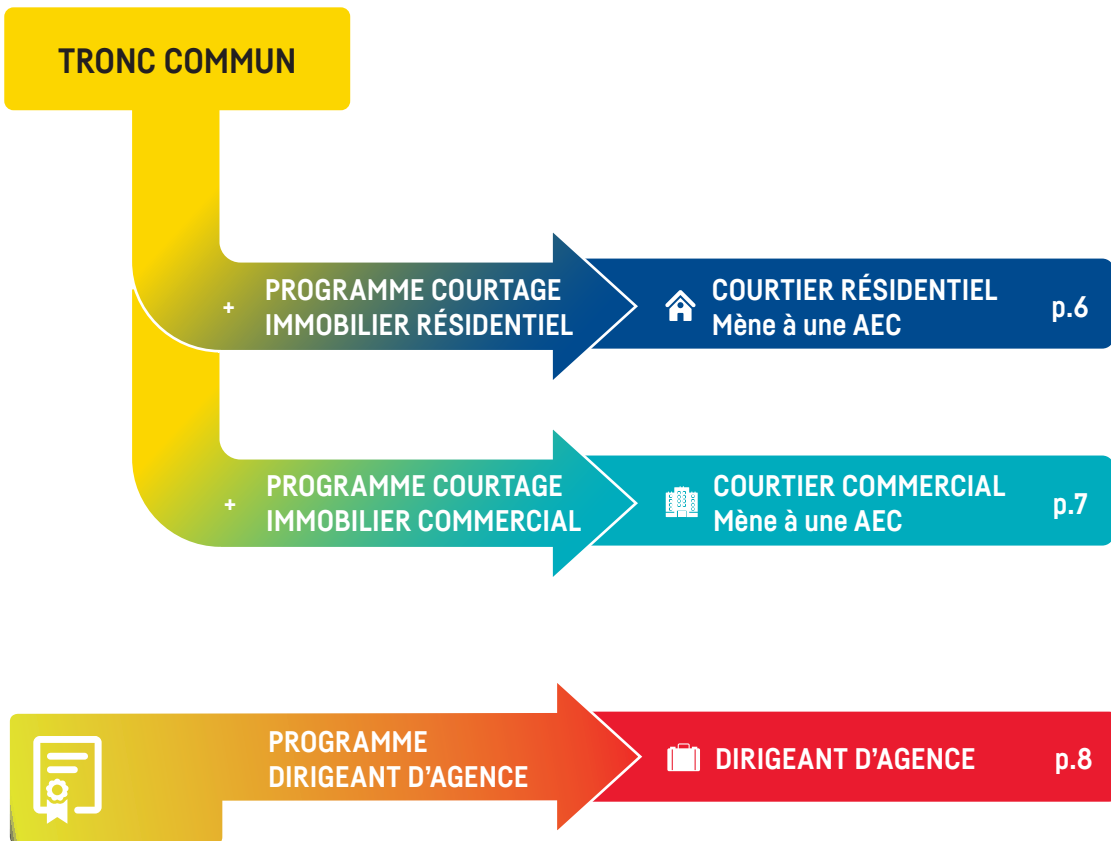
TRONC COMMUN

+ PROGRAMME COURTAGE IMMOBILIER RÉSIDENTIEL

COURTIER RÉSIDENTIEL
Mène à une AEC
p.6

+ PROGRAMME COURTAGE IMMOBILIER COMMERCIAL

COURTIER COMMERCIAL
Mène à une AEC
p.7

PROGRAMME DIRIGEANT D'AGENCE

DIRIGEANT D'AGENCE
p.8